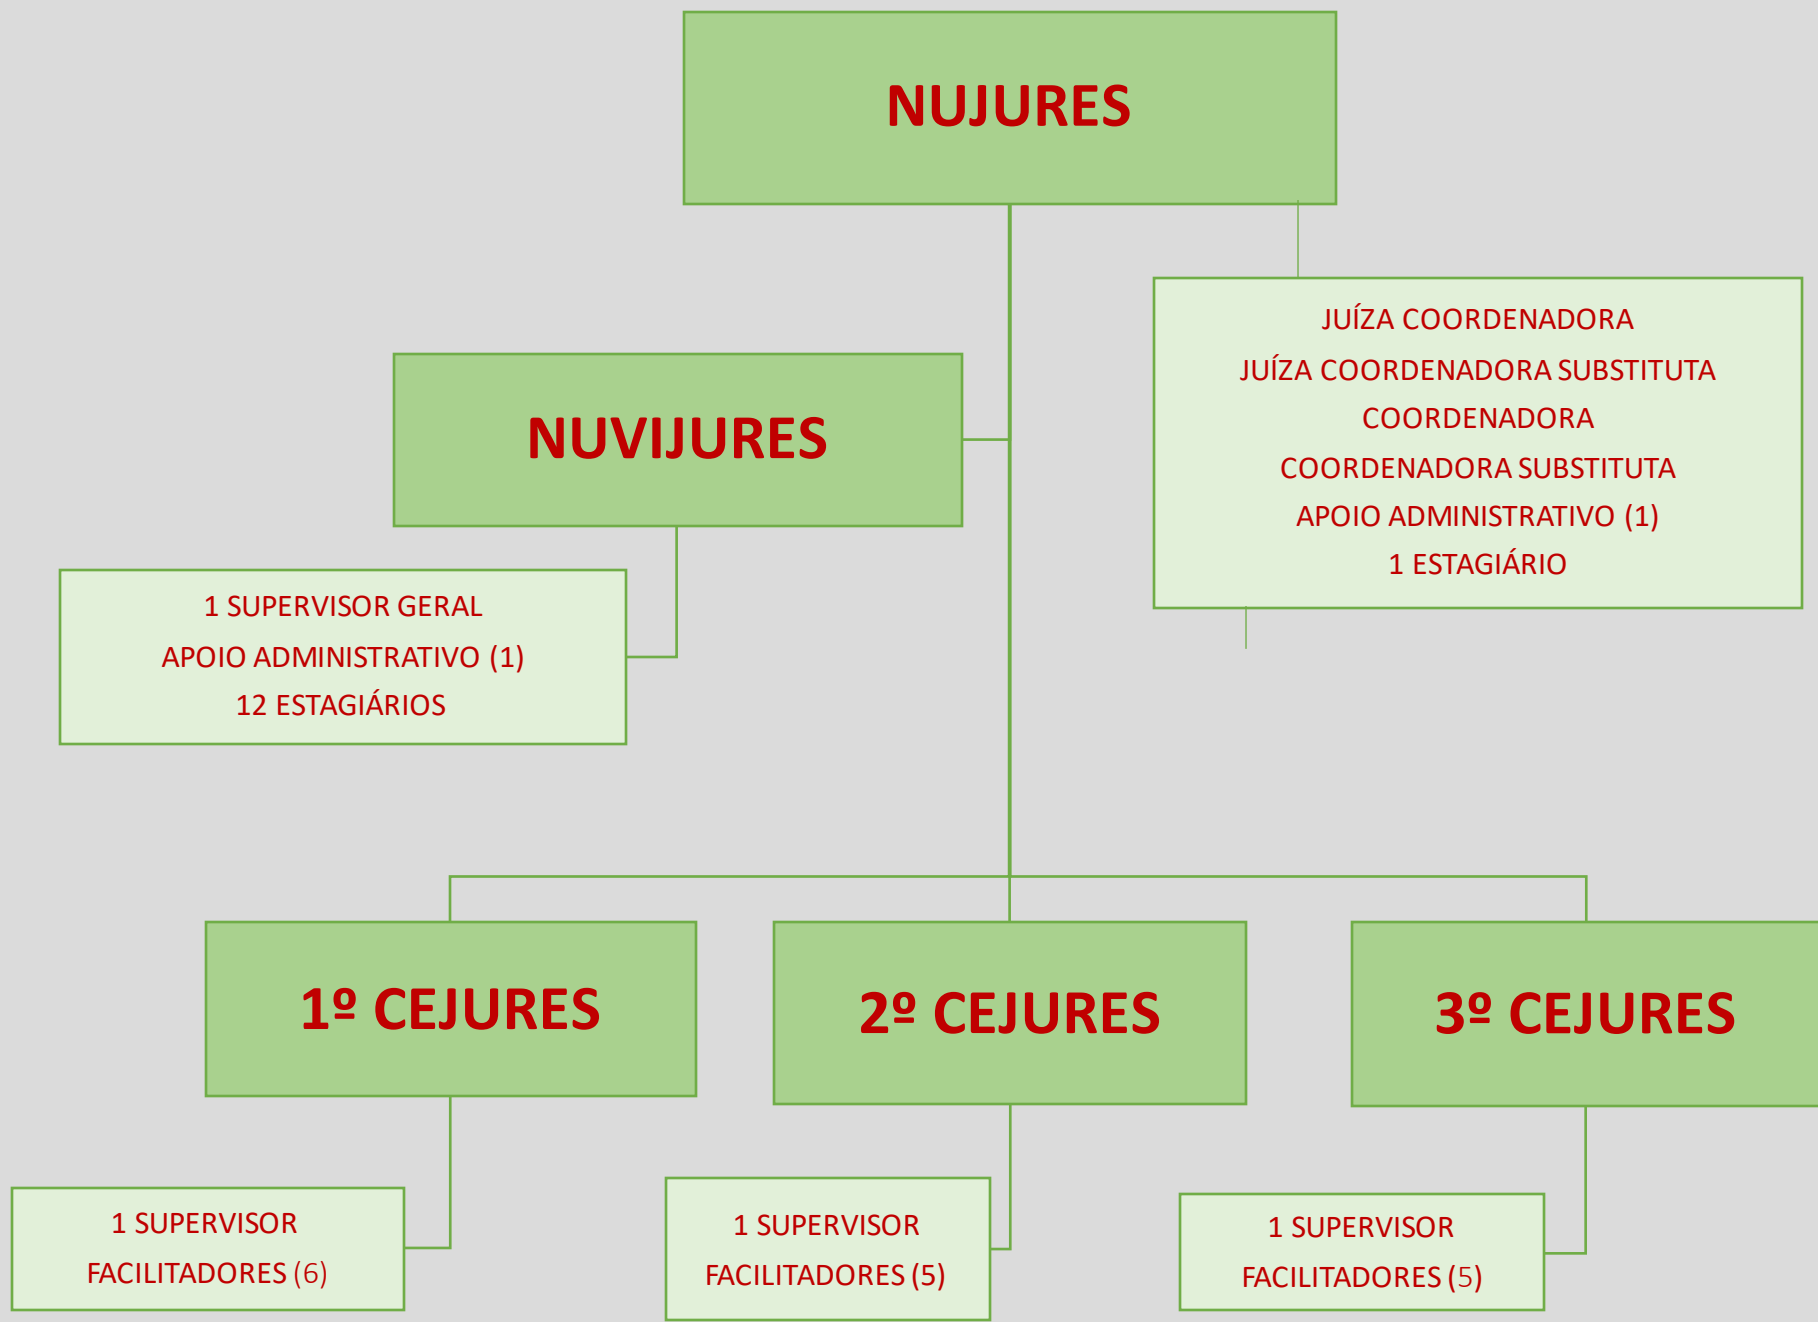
NUJURES

NUVIJURES

JUÍZA COORDENADORA
JUÍZA COORDENADORA SUBSTITUTA
COORDENADORA
COORDENADORA SUBSTITUTA
APOIO ADMINISTRATIVO (1)
1 ESTAGIÁRIO

1 SUPERVISOR GERAL
APOIO ADMINISTRATIVO (1)
12 ESTAGIÁRIOS

1º CEJURES

2º CEJURES

3º CEJURES

1 SUPERVISOR
FACILITADORES (6)

1 SUPERVISOR
FACILITADORES (5)

1 SUPERVISOR
FACILITADORES (5)